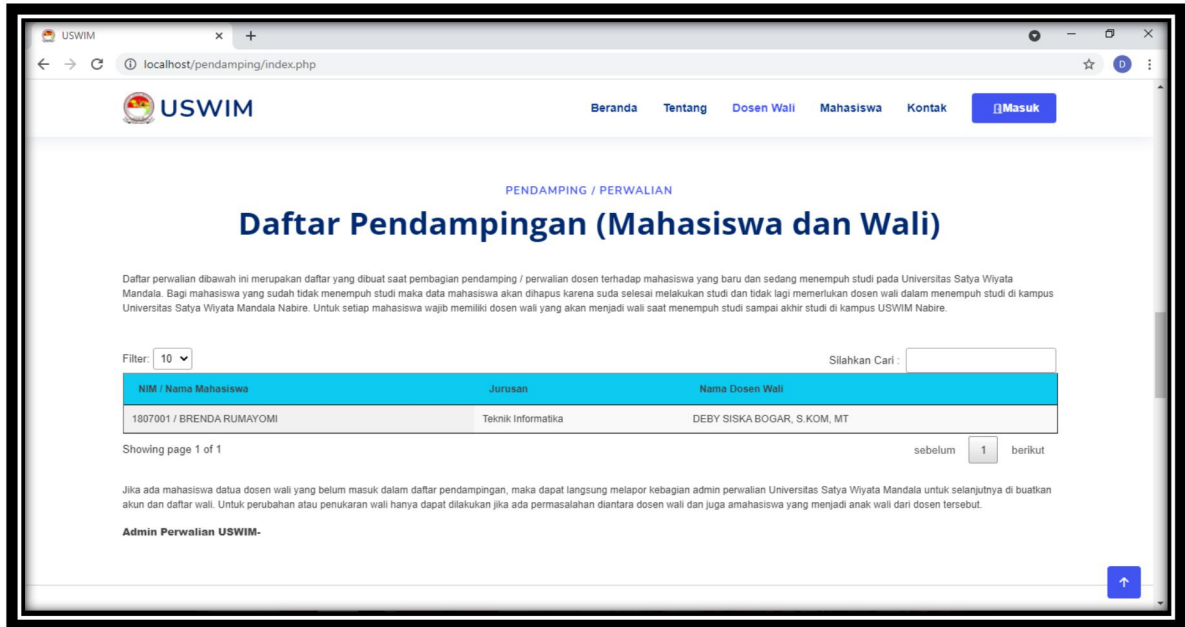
USWIM

localhost/pendamping/index.php

D

USWIM

Beranda Tentang Dosen Wali Mahasiswa Kontak Masuk

PENDAMPING / PERWALIAN

Daftar Pendampingan (Mahasiswa dan Wali)

Daftar perwalian dibawah ini merupakan daftar yang dibuat saat pembagian pendamping / perwalian dosen terhadap mahasiswa yang baru dan sedang menempuh studi pada Universitas Satya Wiyata Mandala. Bagi mahasiswa yang sudah tidak menempuh studi maka data mahasiswa akan dihapus karena suda selesai melakukan studi dan tidak lagi memerlukan dosen wali dalam menempuh studi di kampus Universitas Satya Wiyata Mandala Nabire. Untuk setiap mahasiswa wajib memiliki dosen wali yang akan menjadi wali saat menempuh studi sampai akhir studi di kampus USWIM Nabire.

Filter: 10

Silahkan Cari :

| NIM / Nama Mahasiswa | Jurusan | Nama Dosen Wali |
|---|---|---|
| 1807001 / BRENDA RUMAYOMI | Teknik Informatika | DEBY SISKA BOGAR, S.KOM, MT |

Showing page 1 of 1

sebelum 1 berikut

Jika ada mahasiswa datua dosen wali yang belum masuk dalam daftar pendampingan, maka dapat langsung melapor kebagian admin perwalian Universitas Satya Wiyata Mandala untuk selanjutnya di buatkan akun dan daftar wali. Untuk perubahan atau penukaran wali hanya dapat dilakukan jika ada permasalahan diantara dosen wali dan juga amahasiswa yang menjadi anak wali dari dosen tersebut.

Admin Perwalian USWIM-